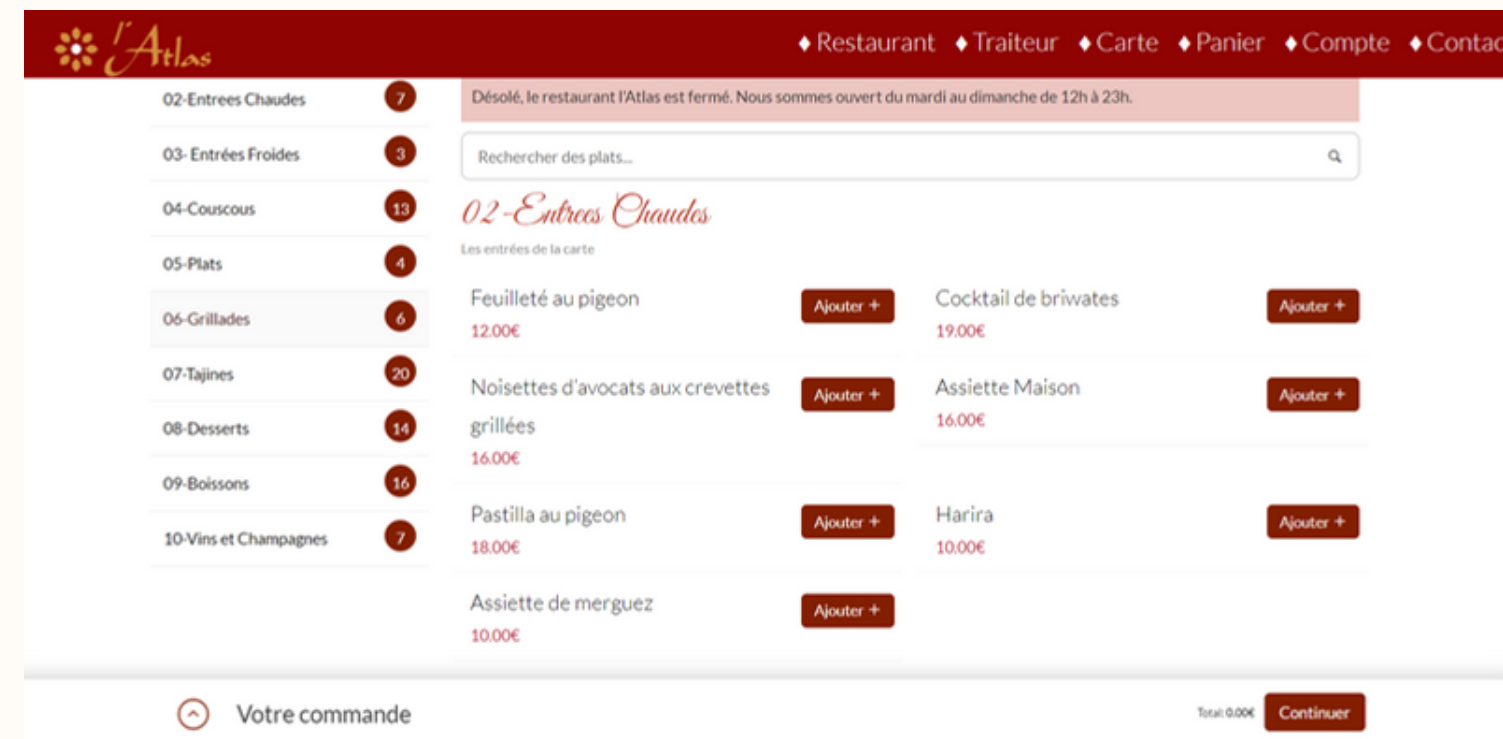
l'Atlas

♦ Restaurant ♦ Traiteur ♦ Carte ♦ Panier ♦ Compte ♦ Contac

02-Entrees Chaudes 7
03- Entrées Froides 3
04-Couscous 13
05-Plats 4
06-Grillades 6
07-Tajines 20
08-Desserts 14
09-Boissons 16
10-Vins et Champagnes 7

Désolé, le restaurant l'Atlas est fermé. Nous sommes ouvert du mardi au dimanche de 12h à 23h.

Rechercher des plats...

02-Entrees Chaudes

Les entrées de la carte

Feuilleté au pigeon
12.00€
Ajouter +

Cocktail de briwates
19.00€
Ajouter +

Noisettes d'avocats aux crevettes grillées
16.00€
Ajouter +

Assiette Maison
16.00€
Ajouter +

Pastilla au pigeon
18.00€
Ajouter +

Harira
10.00€
Ajouter +

Assiette de merguez
10.00€
Ajouter +

Votre commande

Total: 0.00€ Continuer